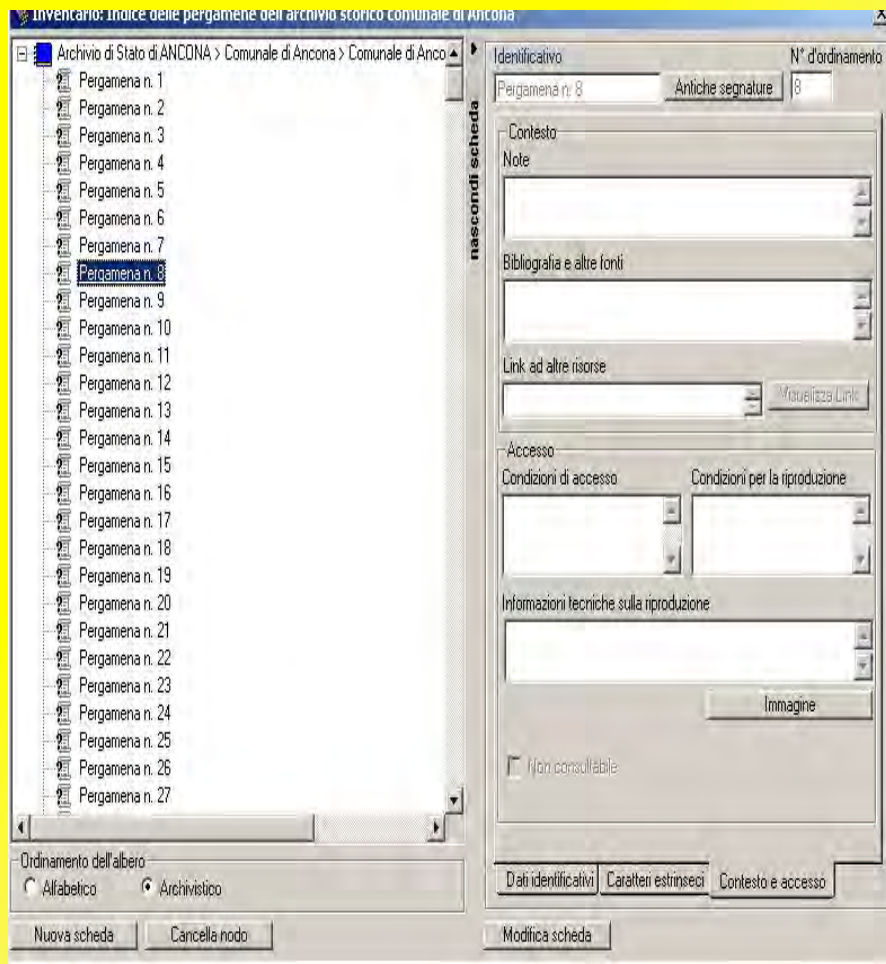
Inventario: Indice delle pergamene dell'archivio storico comunale di Ancona

Archivio di Stato di ANCONA > Comunale di Ancona > Comunale di Anco
Pergamena n. 1
Pergamena n. 2
Pergamena n. 3
Pergamena n. 4
Pergamena n. 5
Pergamena n. 6
Pergamena n. 7
Pergamena n. 8
Pergamena n. 9
Pergamena n. 10
Pergamena n. 11
Pergamena n. 12
Pergamena n. 13
Pergamena n. 14
Pergamena n. 15
Pergamena n. 16
Pergamena n. 17
Pergamena n. 18
Pergamena n. 19
Pergamena n. 20
Pergamena n. 21
Pergamena n. 22
Pergamena n. 23
Pergamena n. 24
Pergamena n. 25
Pergamena n. 26
Pergamena n. 27

Ordinamento dell'albero
Alfabetico
Archivistico

Nuova scheda
Cancella nodo

nascondi scheda

Identificativo
N° d'ordinamento
Pergamena n. 8
Antiche segnature
8

Contesto
Note
Bibliografia e altre fonti
Link ad altre risorse
Visualizza Link

Accesso
Condizioni di accesso
Condizioni per la riproduzione
Informazioni tecniche sulla riproduzione
Immagine
Non consultabile

Dati identificativi
Caratteri estrinseci
Contesto e accesso

Modifica scheda